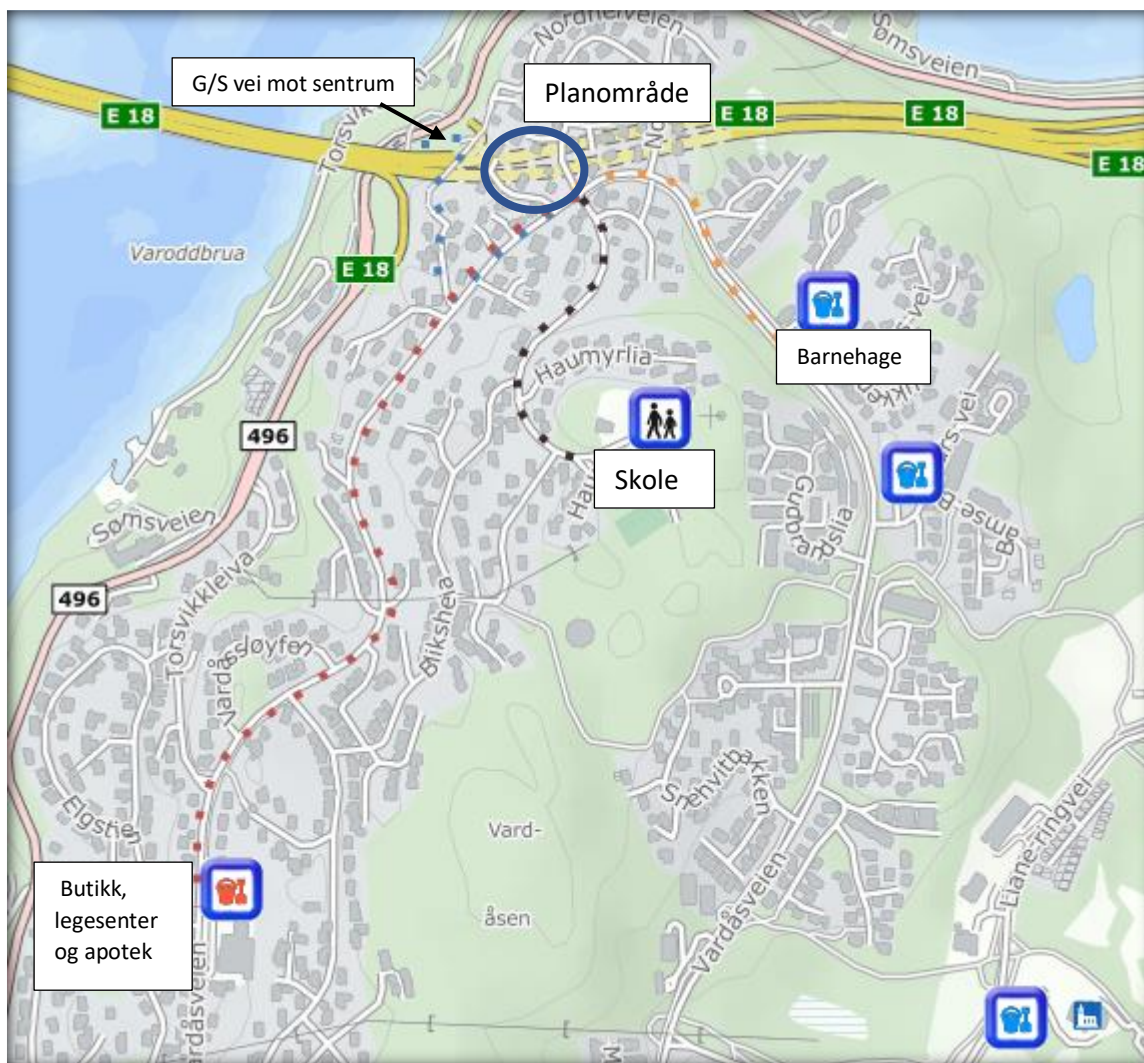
G/S vei mot sentrum

Planområde

Nordfelveien

Sømsveien

E 18

E 18

E 18

E 18

E 18

Torsvik

No

Varoddbrua

Barnehage

Haumyrlia

Skole

496

496

Sømsveien

Torsvikkleiva

Vardåsløyfen

Bliksheia

Hau

Gudbrandslia

Bamse

Elgstien

Snehvitbakken

Vard-

åsen

Vardåsveien

Liane-ringvei

Butikk, legesenter og apotek

Vardåsveien